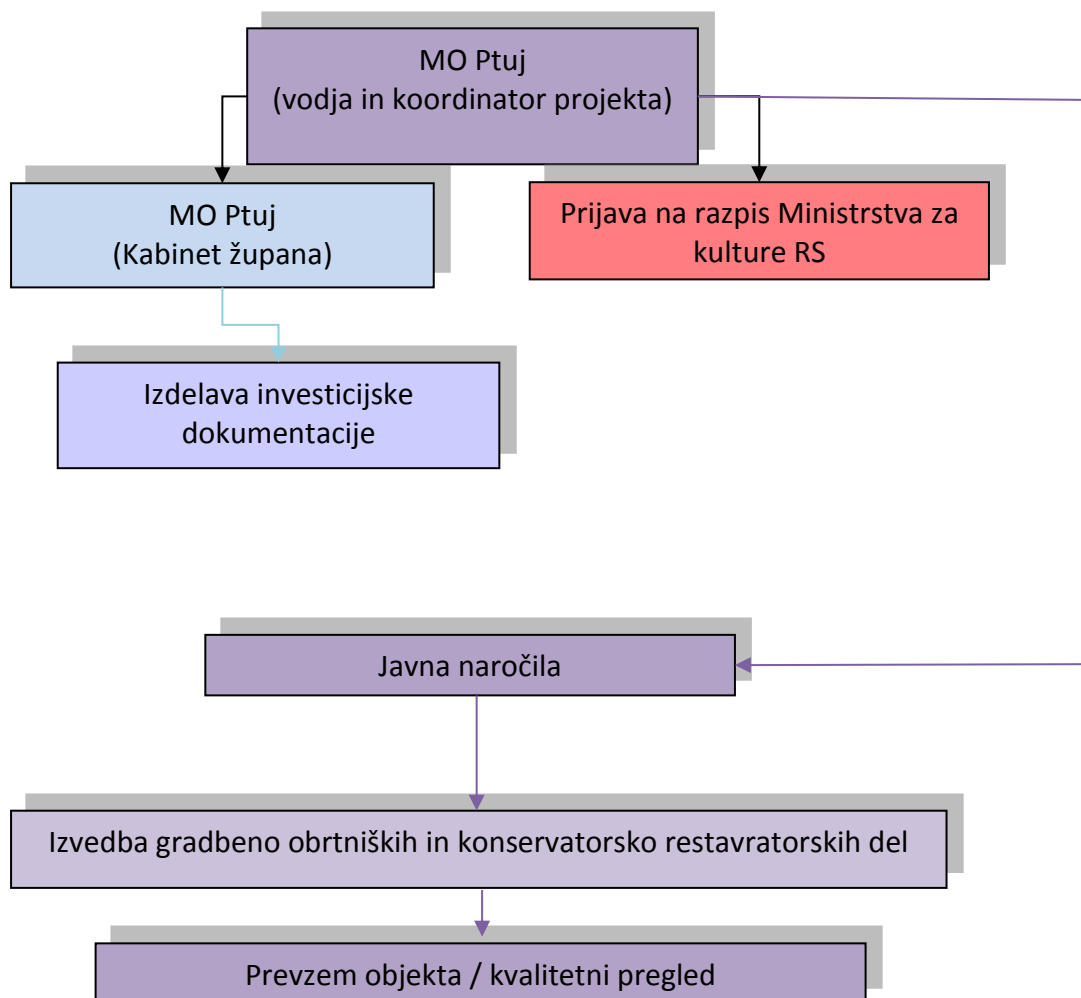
MO Ptuj
(vodja in koordinator projekta)

MO Ptuj
(Kabinet župana)

Prijava na razpis Ministrstva za kulture RS

Izdelava investicijske dokumentacije

Javna naročila

Izvedba gradbeno obrtniških in konservatorsko restavratorskih del

Prevzem objekta / kvalitetni pregled